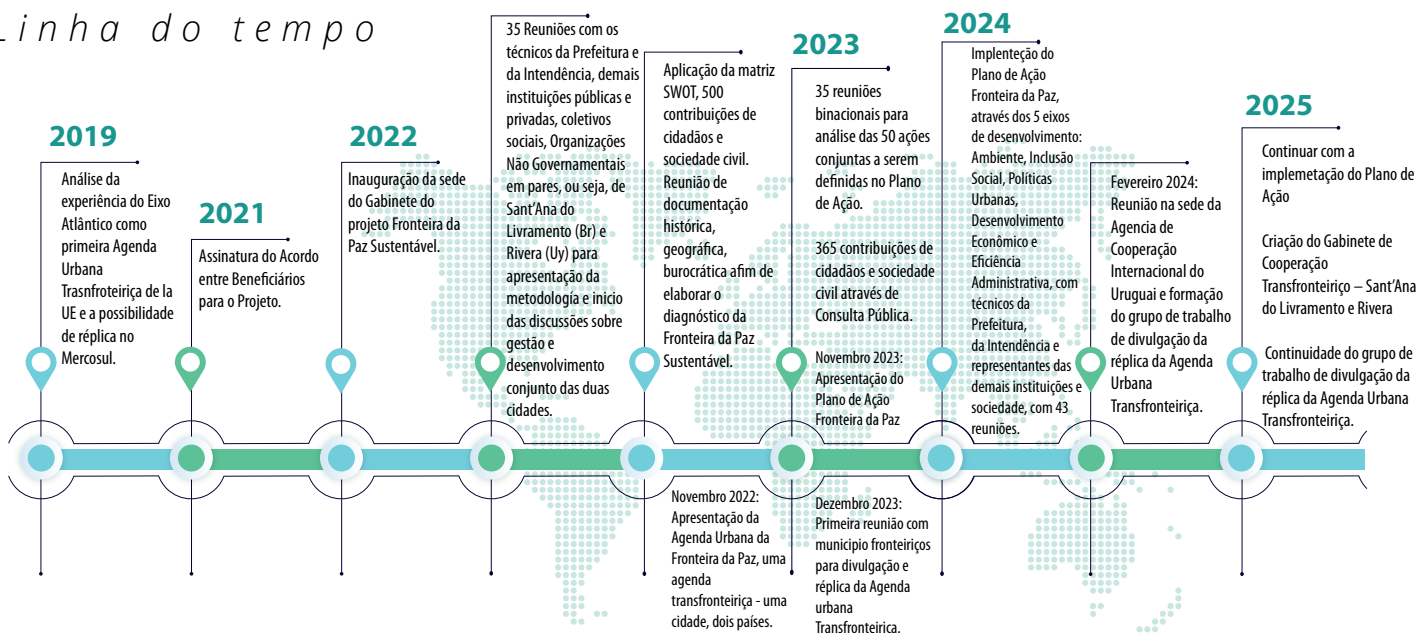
Linha do tempo

2019

Análise da experiência do Eixo Atlântico como primeira Agenda Urbana Trasnfroteiriça de la UE e a possibilidade de réplica no Mercosul.

2021

Assinatura do Acordo entre Beneficiários para o Projeto.

2022

Inauguração da sede do Gabinete do projeto Fronteira da Paz Sustentável.

35 Reuniões com os técnicos da Prefeitura e da Intendência, demais instituições públicas e privadas, coletivos sociais, Organizações Não Governamentais em pares, ou seja, de Sant'Ana do Livramento (Br) e Rivera (Uy) para apresentação da metodologia e inicio das discussões sobre gestão e desenvolvimento conjunto das duas cidades.

Aplicação da matriz SWOT, 500 contribuições de cidadãos e sociedade civil. Reunião de documentação histórica, geográfica, burocrática afim de elaborar o diagnóstico da Fronteira da Paz Sustentável.

Novembro 2022: Apresentação da Agenda Urbana da Fronteira da Paz, uma agenda transfronteiriça - uma cidade, dois países.

2023

35 reuniões binacionais para análise das 50 ações conjuntas a serem definidas no Plano de Ação.

365 contribuições de cidadãos e sociedade civil através de Consulta Pública.

Novembro 2023: Apresentação do Plano de Ação Fronteira da Paz

Dezembro 2023: Primeira reunião com municipio fronteiriços para divulgação e réplica da Agenda urbana Transfronteirica.

2024

Implentação do Plano de Ação Fronteira da Paz, através dos 5 eixos de desenvolvimento: Ambiente, Inclusão Social, Políticas Urbanas, Desenvolvimento Econômico e Eficiência Administrativa, com técnicos da Prefeitura, da Intendência e representantes das demais instituições e sociedade, com 43 reuniões.

Fevereiro 2024: Reunião na sede da Agencia de Cooperação Internacional do Uruguai e formação do grupo de trabalho de divulgação da réplica da Agenda Urbana Transfronteiriça.

2025

Continuar com a implemetação do Plano de Ação

Criação do Gabinete de Cooperação Transfronteiriço – Sant'Ana do Livramento e Rivera

Continuidade do grupo de trabalho de divulgação da réplica da Agenda Urbana Transfronteiriça.